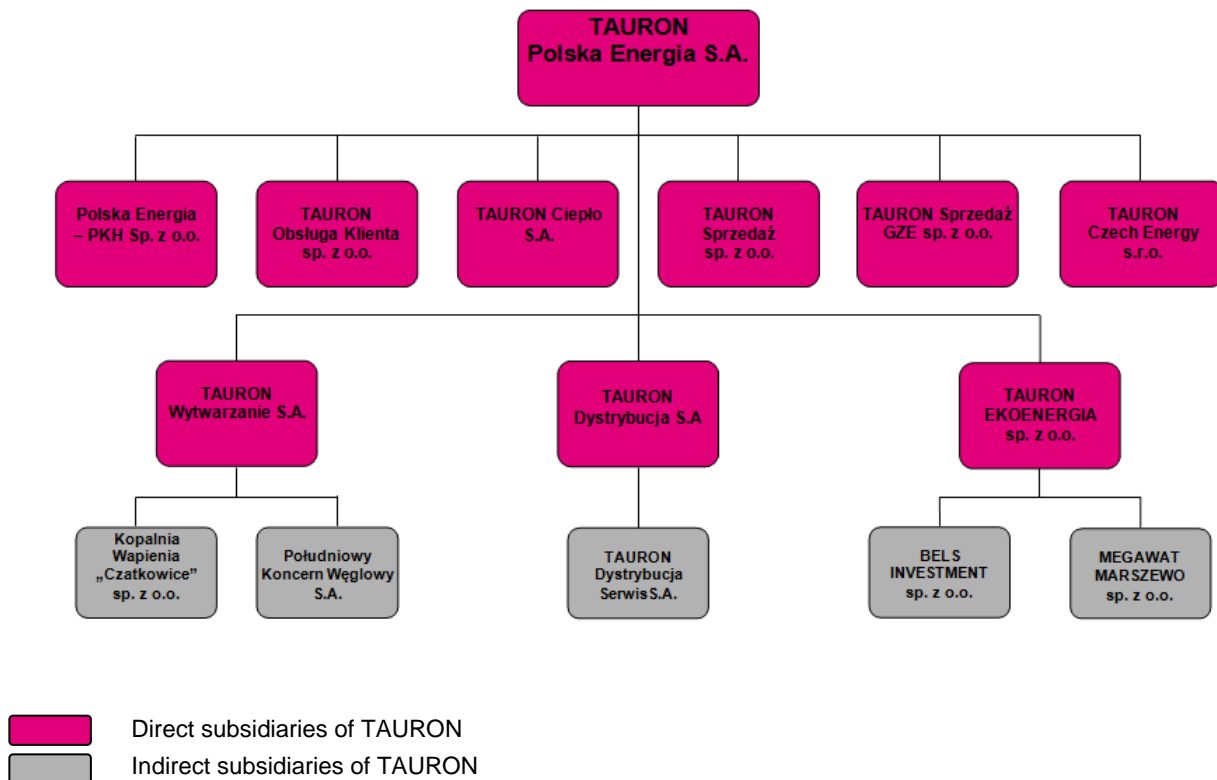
TAURON
Polska Energia S.A.

Polska Energia – PKH Sp. z o.o.

TAURON Obsługa Klienta sp. z o.o.

TAURON Ciepło S.A.

TAURON Sprzedaż sp. z o.o.

TAURON Sprzedaż GZE sp. z o.o.

TAURON Czech Energy s.r.o.

TAURON Wytwarzanie S.A.

TAURON Dystrybucja S.A

TAURON EKOENERGIA sp. z o.o.

Kopalnia Wapienia „Czatkowice" sp. z o.o.

Południowy Koncern Węglowy S.A.

TAURON Dystrybucja Serwis S.A.

BELS INVESTMENT sp. z o.o.

MEGAWAT MARSZEWO sp. z o.o.

Direct subsidiaries of TAURON
Indirect subsidiaries of TAURON